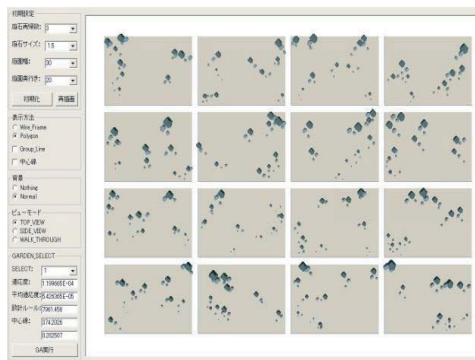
初期設定
庭石再帰数: 3
庭石サイズ: 1.5
庭園幅: 30
庭園奥行き: 20
初期化
再描画
表示方法
Wire_Frame
Polygon
Group_Line
中心線
背景
Nothing
Normal
ビューモード
TOP_VIEW
SIDE_VIEW
WALK_THROUGH
GARDEN_SELECT
SELECT: 1
適応度: 3.199685E-04
平均適応度: 5.426365E-05
評価ルール: 2361.456
中心線: 374.2326
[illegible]
GA実行